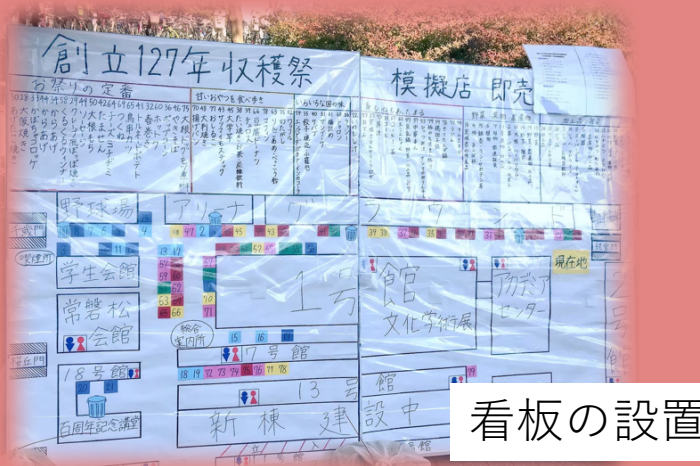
創立127年収穫祭

模擬店 即売

お祭りの定番

甘いおやつを食べ歩き

いろいろな国の味

野球場

アリーナ

グラウンド

学生会館

常磐松会館

総合案内所

17号館

13号

1号館

文化学術展

アカデミアセンター

現在地

18号館

百周年記念講堂

新棟建設中

館

看板の設置